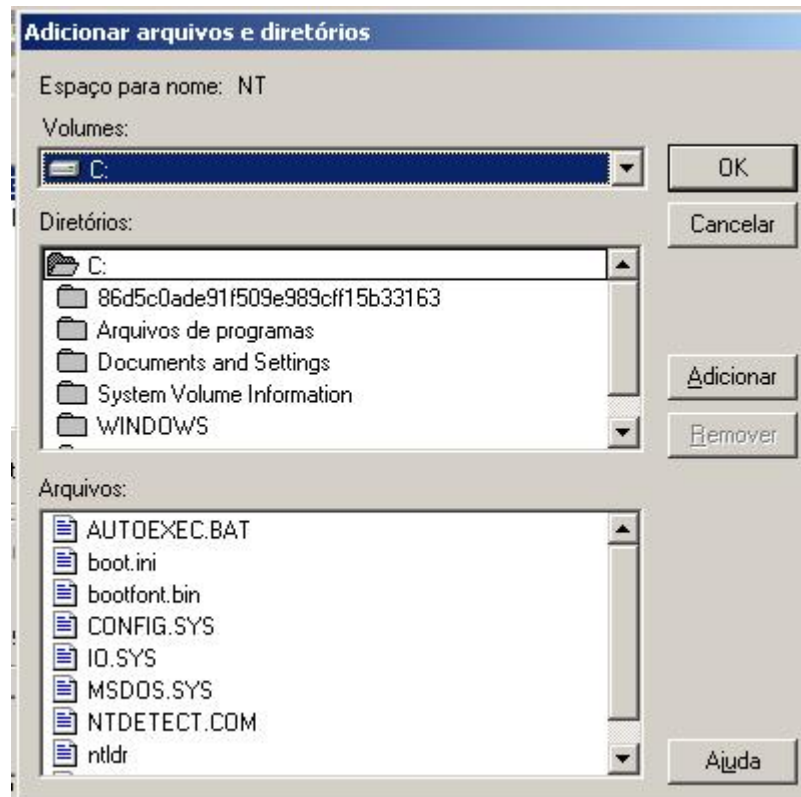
Adicionar arquivos e diretórios

Espaço para nome: NT

Volumes:

C:

OK

Cancelar

Diretórios:

C:

86d5c0ade91f509e989cff15b33163

Arquivos de programas

Documents and Settings

System Volume Information

WINDOWS

Adicionar

Remover

Arquivos:

AUTOEXEC.BAT

boot.ini

bootfont.bin

CONFIG.SYS

IO.SYS

MSDOS.SYS

NTDETECT.COM

ntldr

Ajuda